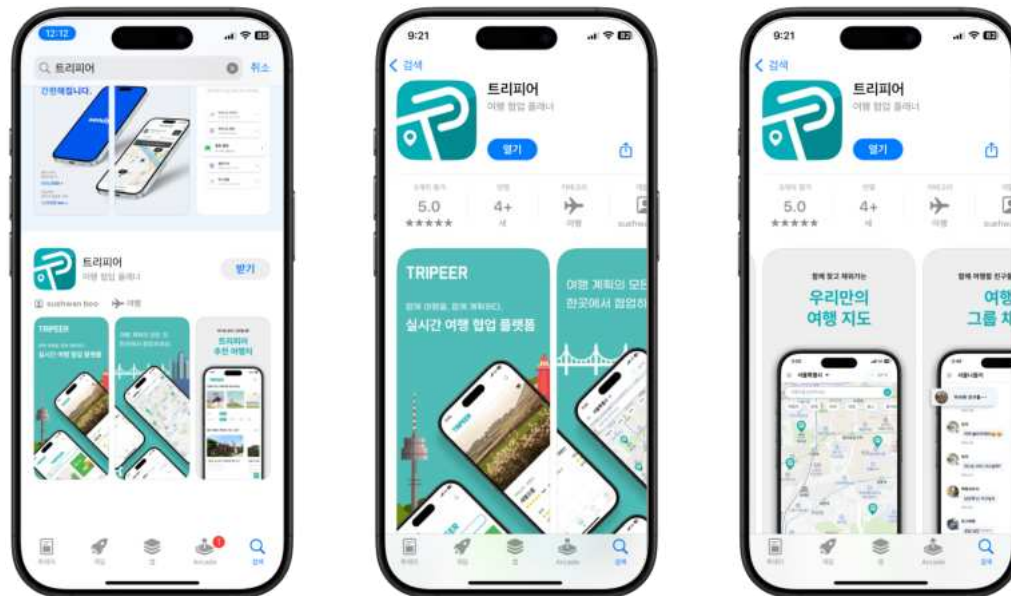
12:12
트리피어
취소
간편해집니다.
트리피어
여행 협업 플래너
받기
sushwan boo
여행
TRIPEER
실시간 여행 협업 플랫폼
트리피어
추천 여행지

9:21
검색
트리피어
여행 협업 플래너
열기
5.0
★★★★★
4+
세
여행
TRIPEER
함께 여행을, 함께 계획하다.
실시간 여행 협업 플랫폼
여행 계획의 모든
한곳에서 협업하

9:21
검색
트리피어
여행 협업 플래너
열기
5.0
★★★★★
4+
세
여행
함께 찾고 채워가는
우리만의
여행 지도
여행
그룹 채